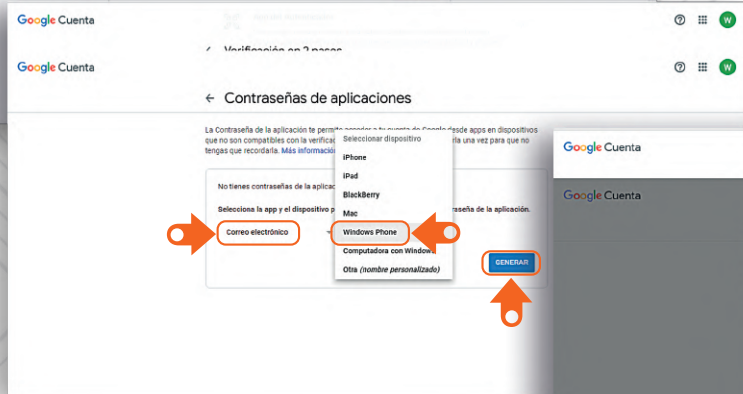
Google Cuenta

Verificación en 2 pasos

Google Cuenta

← Contraseñas de aplicaciones

La Contraseña de la aplicación te permite acceder a tu cuenta de Google desde apps en dispositivos que no son compatibles con la verificación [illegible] la una vez para que no tengas que recordarla. Más información

No tienes contraseñas de la aplicac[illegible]

Selecciona la app y el dispositivo p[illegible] traseña de la aplicación.

Correo electrónico

Seleccionar dispositivo
iPhone
iPad
BlackBerry
Mac
Windows Phone
Computadora con Windows
Otra (nombre personalizado)

GENERAR

Google Cuenta

Google Cuenta